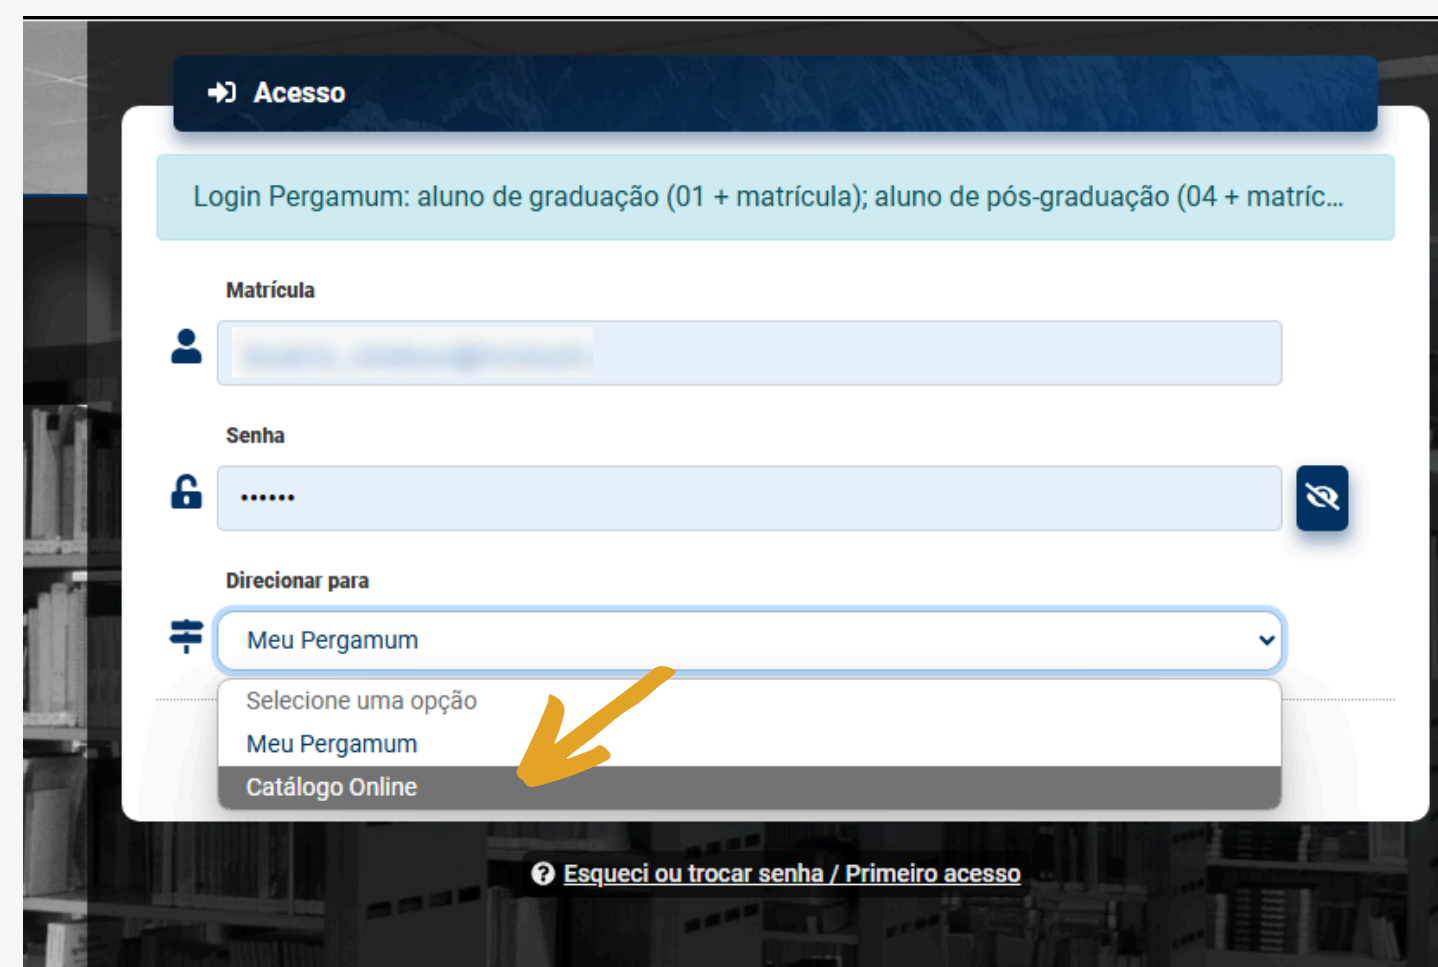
Acesso

Login Pergamum: aluno de graduação (01 + matrícula); aluno de pós-graduação (04 + matríc...

Matrícula

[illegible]

Senha

••••••

Direcionar para

Meu Pergamum

Selecione uma opção
Meu Pergamum
Catálogo Online

Esqueci ou trocar senha / Primeiro acesso